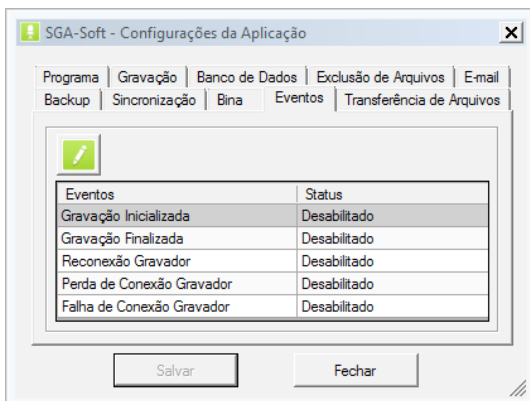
SGA-Soft - Configurações da Aplicação

X

Programa | Gravação | Banco de Dados | Exclusão de Arquivos | E-mail

Backup | Sincronização | Bina | Eventos | Transferência de Arquivos

| Eventos | Status |
|---|---|
| Gravação Inicializada | Desabilitado |
| Gravação Finalizada | Desabilitado |
| Reconexão Gravador | Desabilitado |
| Perda de Conexão Gravador | Desabilitado |
| Falha de Conexão Gravador | Desabilitado |

Salvar

Fechar